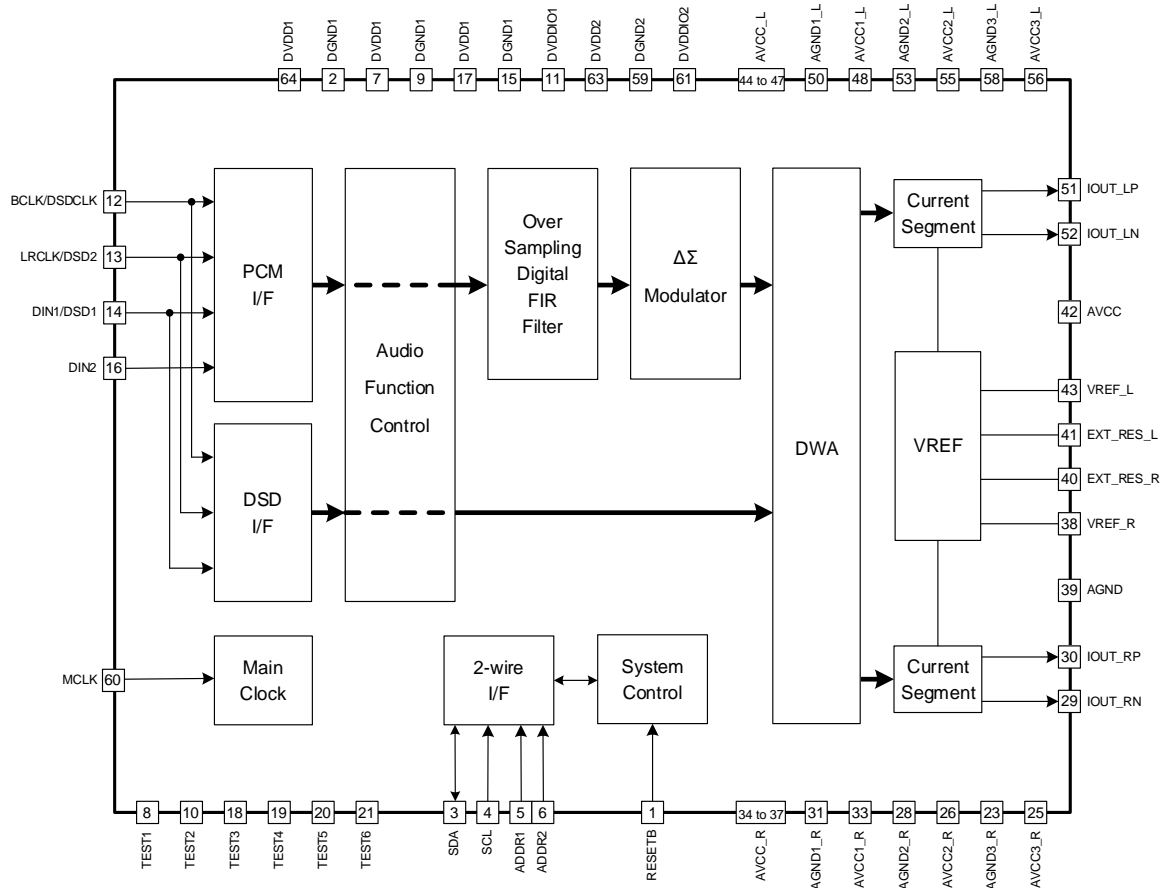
DVDD1 64
DGND1 2
DVDD1 7
DGND1 9
DVDD1 17
DGND1 15
DVDDIO1 11
DVDD2 63
DGND2 59
DVDDIO2 61
AVCC_L 44 to 47
AGND1_L 50
AVCC1_L 48
AGND2_L 53
AVCC2_L 55
AGND3_L 58
AVCC3_L 56

BCLK/DSDCLK 12
LRCLK/DSD2 13
DIN1/DSD1 14
DIN2 16

PCM I/F

Audio Function Control

Over Sampling Digital FIR Filter

ΔΣ Modulator

DWA

Current Segment

51 IOUT_LP
52 IOUT_LN
42 AVCC

VREF

43 VREF_L
41 EXT_RES_L
40 EXT_RES_R
38 VREF_R
39 AGND

DSD I/F

MCLK 60

Main Clock

2-wire I/F

System Control

Current Segment

30 IOUT_RP
29 IOUT_RN

8 TEST1
10 TEST2
18 TEST3
19 TEST4
20 TEST5
21 TEST6
3 SDA
4 SCL
5 ADDR1
6 ADDR2
1 RESETB
34 to 37 AVCC_R
31 AGND1_R
33 AVCC1_R
28 AGND2_R
26 AVCC2_R
23 AGND3_R
25 AVCC3_R